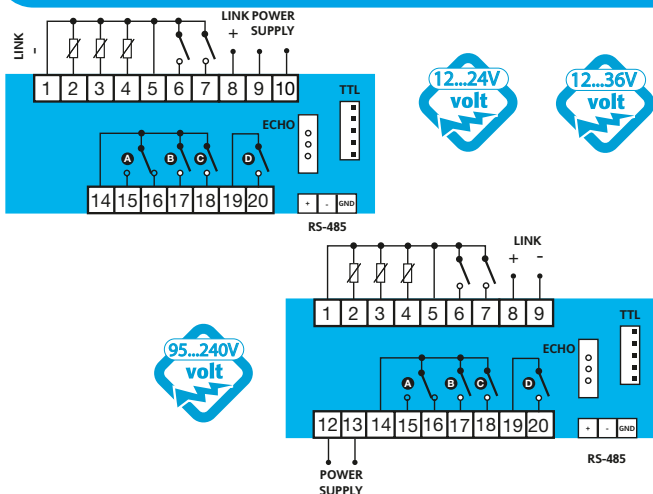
LINK
-
LINK
+
POWER SUPPLY
1 2 3 4 5 6 7 8 9 10
TTL
ECHO
A B C D
14 15 16 17 18 19 20
+ - GND
RS-485
12...24V volt
12...36V volt
LINK
+ -
1 2 3 4 5 6 7 8 9
TTL
ECHO
A B C D
12 13 14 15 16 17 18 19 20
+ - GND
RS-485
95...240V volt
POWER SUPPLY